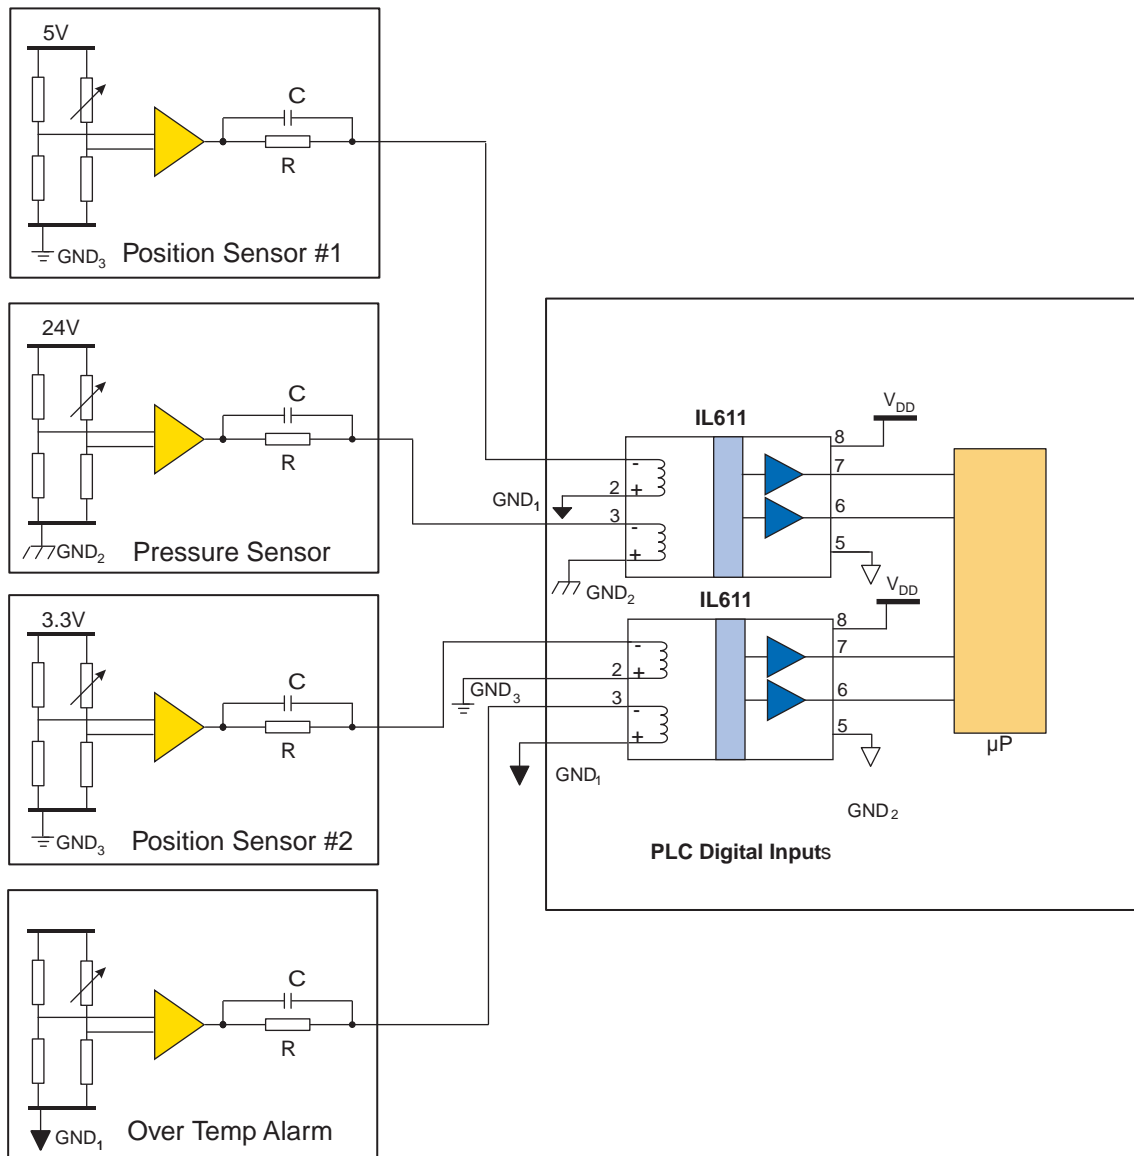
5V

C

R

$GND_3$ Position Sensor #1

24V

C

R

$GND_2$ Pressure Sensor

3.3V

C

R

$GND_3$ Position Sensor #2

C

R

$GND_1$ Over Temp Alarm

IL611

$V_{DD}$

8

7

6

5

$GND_1$

2

3

$GND_2$

IL611

$V_{DD}$

8

7

6

5

2

3

$GND_3$

$GND_1$

$GND_2$

µP

PLC Digital Inputs